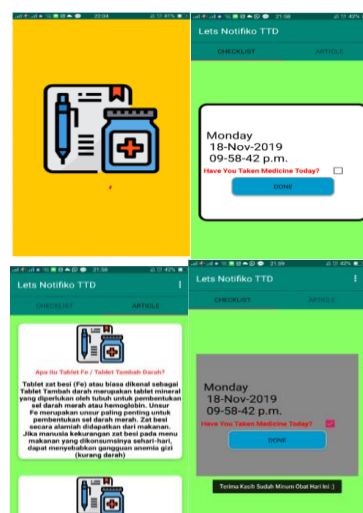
22:04 41%

21:58 42%

Lets Notifiko TTD

CHECKLIST

ARTICLE

Monday
18-Nov-2019
09-58-42 p.m.

Have You Taken Medicine Today?

DONE

21:58 42%

Lets Notifiko TTD

CHECKLIST

ARTICLE

Apa itu Tablet Fe / Tablet Tambah Darah?

Tablet zat besi (Fe) atau biasa dikenal sebagai Tablet Tambah darah merupakan tablet mineral yang diperlukan oleh tubuh untuk pembentukan sel darah merah atau hemoglobin. Unsur Fe merupakan unsur paling penting untuk pembentukan sel darah merah. Zat besi secara alamiah didapatkan dari makanan. Jika manusia kekurangan zat besi pada menu makanan yang dikonsumsinya sehari-hari, dapat menyebabkan gangguan anemia gizi (kurang darah)

21:59 42%

Lets Notifiko TTD

CHECKLIST

ARTICLE

Monday
18-Nov-2019
09-58-42 p.m.

Have You Taken Medicine Today?

DONE

Terima Kasih Sudah Minum Obat Hari Ini :)